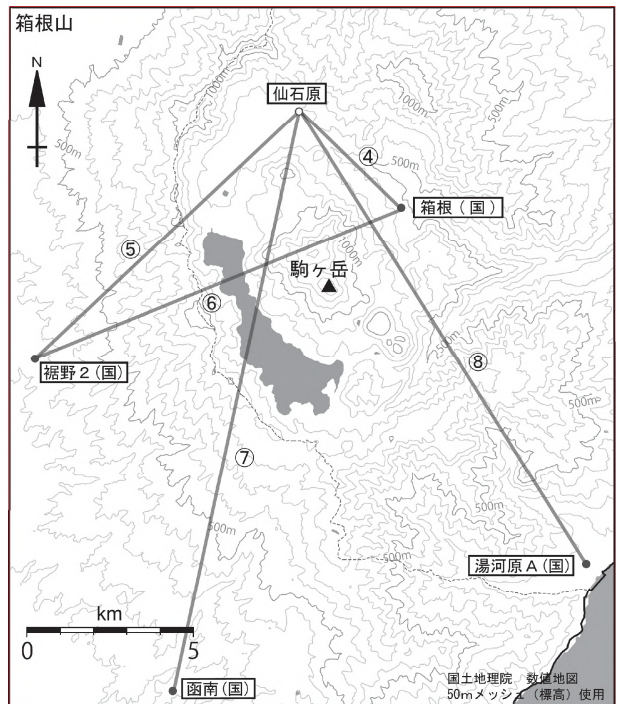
箱根山

N

仙石原

1000m

1000m

500m

④

500m

箱根（国）

⑤

1000m

駒ヶ岳

⑥

裾野２(国)

500m

⑧

500m

⑦

500m

500m

500m

湯河原Ａ(国)

km

0

5

函南(国)

国土地理院　数値地図
50mメッシュ（標高）使用